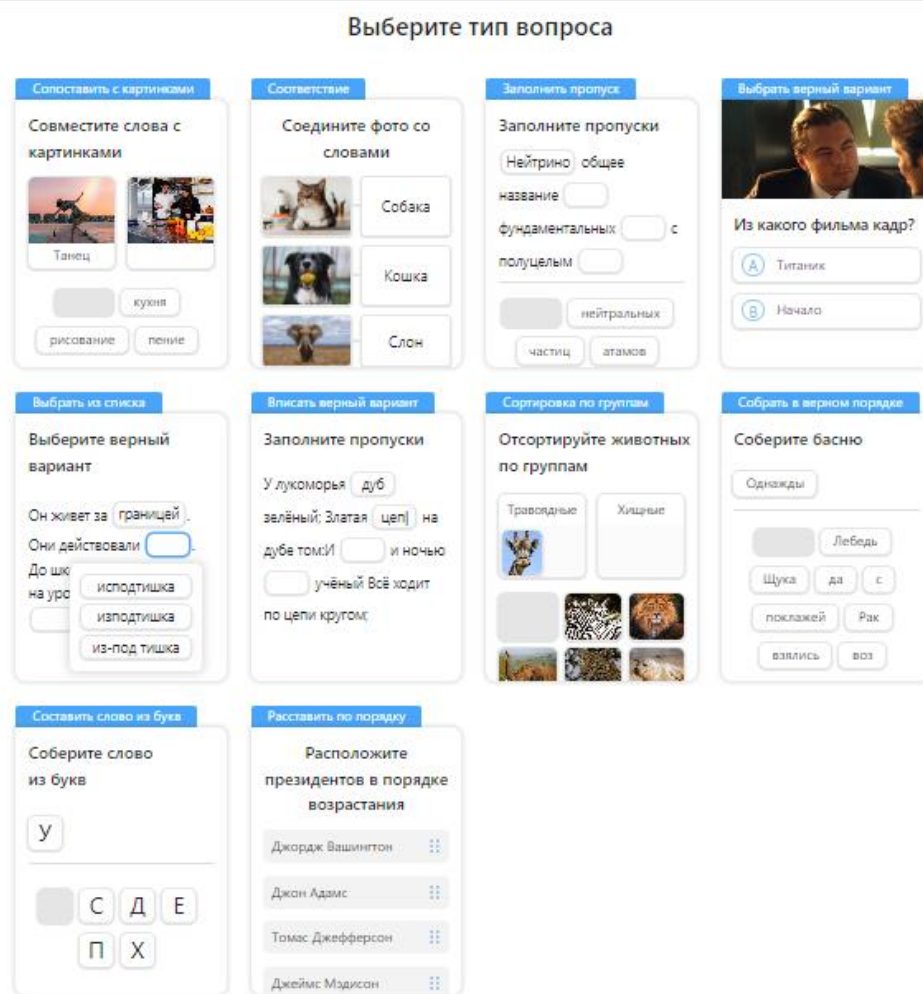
Выберите тип вопроса

Сопоставить с картинками

Совместите слова с картинками

Танец

кухня

рисование

пение

Соответствие

Соедините фото со словами

Собака

Кошка

Слон

Заполнить пропуск

Заполните пропуски

Нейтрино общее название фундаментальных с полуцелым

нейтральных

частиц

атамов

Выбрать верный вариант

Из какого фильма кадр?

A Титаник

B Начало

Выбрать из списка

Выберите верный вариант

Он живет за границей.

Они действовали .

До шк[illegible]

на уро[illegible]

испотишка

изпотишка

из-под тишка

Вписать верный вариант

Заполните пропуски

У лукоморья дуб зелёный; Златая цеп на дубе том:И и ночью учёный Всё ходит по цепи кругом;

Сортировка по группам

Отсортируйте животных по группам

Травоядные

Хищные

Собрать в верном порядке

Соберите басню

Однажды

Лебедь

Щука

да

с

поклажей

Рак

взялись

воз

Составить слово из букв

Соберите слово из букв

У

С

Д

Е

П

Х

Расставить по порядку

Расположите президентов в порядке возрастания

Джордж Вашингтон

Джон Адамс

Томас Джефферсон

Джеймс Мэдисон